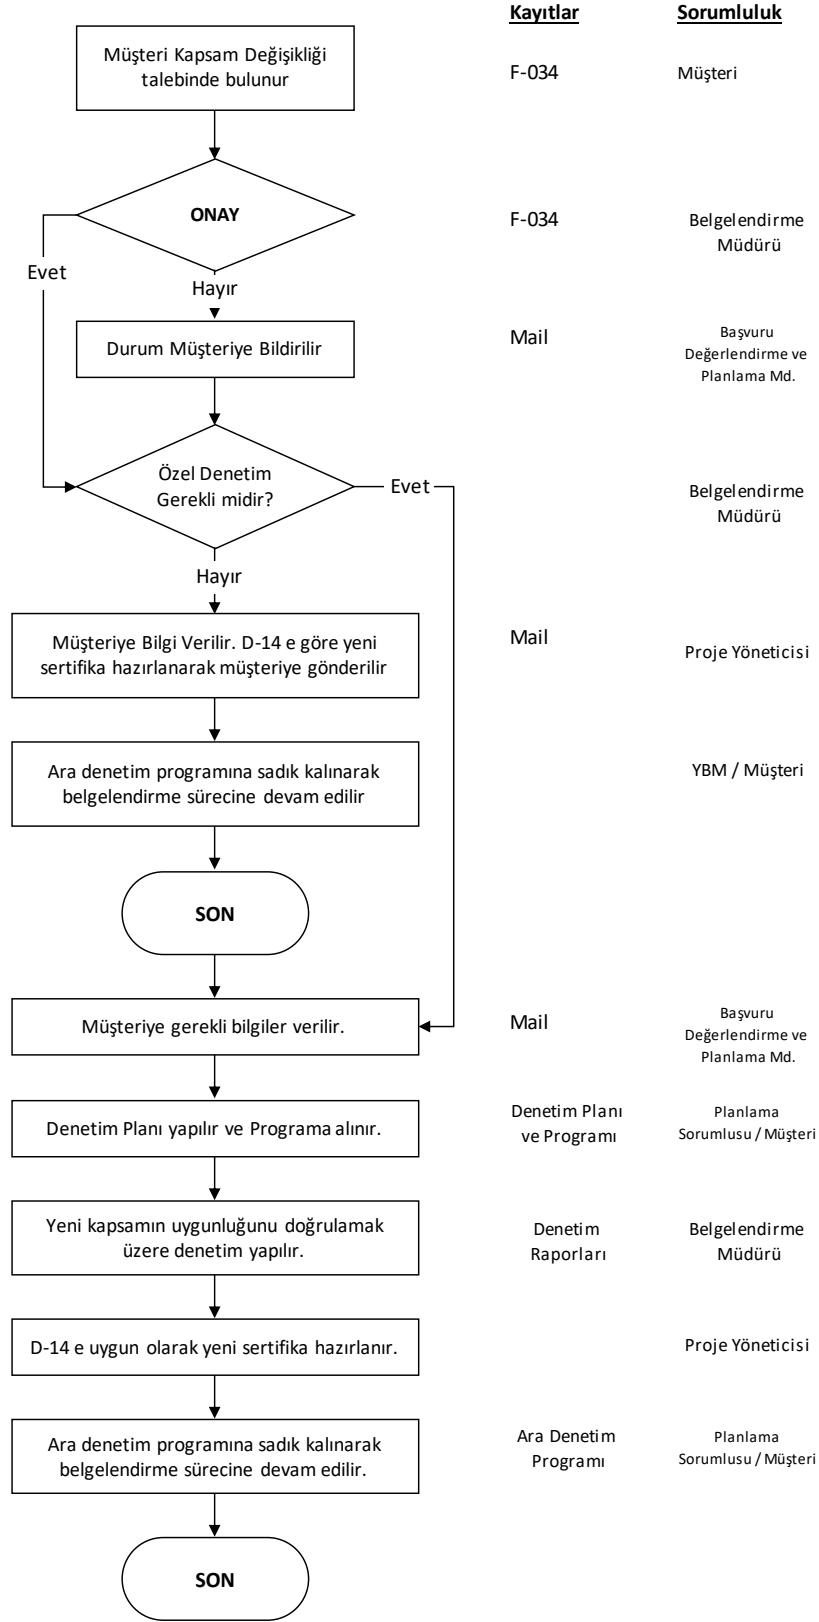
Kayıtlar

Sorumluluk

Müşteri Kapsam Değişikliği talebinde bulunur

F-034

Müşteri

ONAY

F-034

Belgelendirme Müdürü

Evet

Hayır

Durum Müşteriye Bildirilir

Mail

Başvuru Değerlendirme ve Planlama Md.

Özel Denetim Gerekli midir?

Evet

Belgelendirme Müdürü

Hayır

Müşteriye Bilgi Verilir. D-14 e göre yeni sertifika hazırlanarak müşteriye gönderilir

Mail

Proje Yöneticisi

Ara denetim programına sadık kalınarak belgelendirme sürecine devam edilir

YBM / Müşteri

SON

Müşteriye gerekli bilgiler verilir.

Mail

Başvuru Değerlendirme ve Planlama Md.

Denetim Planı yapılır ve Programa alınır.

Denetim Planı ve Programı

Planlama Sorumlusu / Müşteri

Yeni kapsamın uygunluğunu doğrulamak üzere denetim yapılır.

Denetim Raporları

Belgelendirme Müdürü

D-14 e uygun olarak yeni sertifika hazırlanır.

Proje Yöneticisi

Ara denetim programına sadık kalınarak belgelendirme sürecine devam edilir.

Ara Denetim Programı

Planlama Sorumlusu / Müşteri

SON